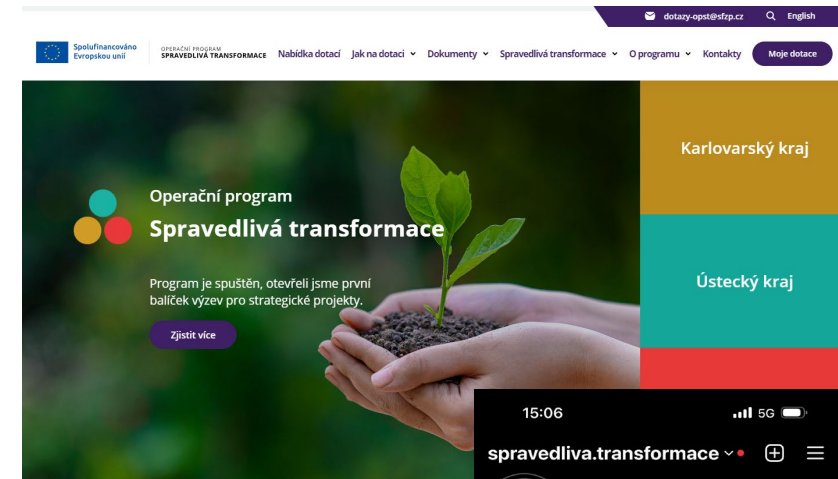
dotazy-opst@sfzp.cz English

Spolufinancováno Evropskou unií

OPERAČNÍ PROGRAM SPRAVEDLIVÁ TRANSFORMACE

Nabídka dotací Jak na dotaci Dokumenty Spravedlivá transformace O programu Kontakty Moje dotace

Operační program

Spravedlivá transformace

Program je spuštěn, otevřeli jsme první balíček výzev pro strategické projekty.

Zjistit více

Karlovarský kraj

Ústecký kraj

15:06 5G

spravedliva.transformace